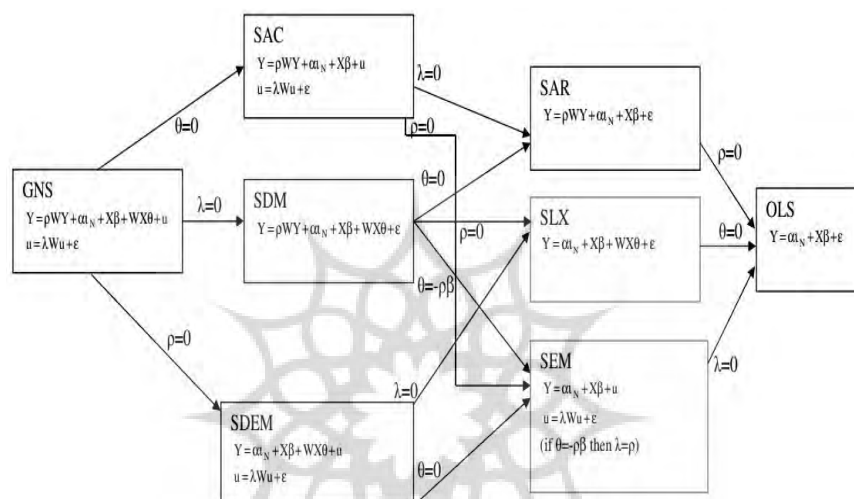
SAC
$Y = \rho WY + \alpha\iota_N + X\beta + u$
$u = \lambda Wu + \varepsilon$

$\lambda=0$

SAR
$Y = \rho WY + \alpha\iota_N + X\beta + \varepsilon$

$\theta=0$

$\rho=0$

GNS
$Y = \rho WY + \alpha\iota_N + X\beta + WX\theta + u$
$u = \lambda Wu + \varepsilon$

$\lambda=0$

SDM
$Y = \rho WY + \alpha\iota_N + X\beta + WX\theta + \varepsilon$

$\theta=0$

$\rho=0$

SLX
$Y = \alpha\iota_N + X\beta + WX\theta + \varepsilon$

$\rho=0$

$\theta=0$

OLS
$Y = \alpha\iota_N + X\beta + \varepsilon$

$\theta=-\rho\beta$

$\rho=0$

SEM
$Y = \alpha\iota_N + X\beta + u$
$u = \lambda Wu + \varepsilon$
(if $\theta=-\rho\beta$ then $\lambda=\rho$)

$\lambda=0$

$\lambda=0$

SDEM
$Y = \alpha\iota_N + X\beta + WX\theta + u$
$u = \lambda Wu + \varepsilon$

$\theta=0$